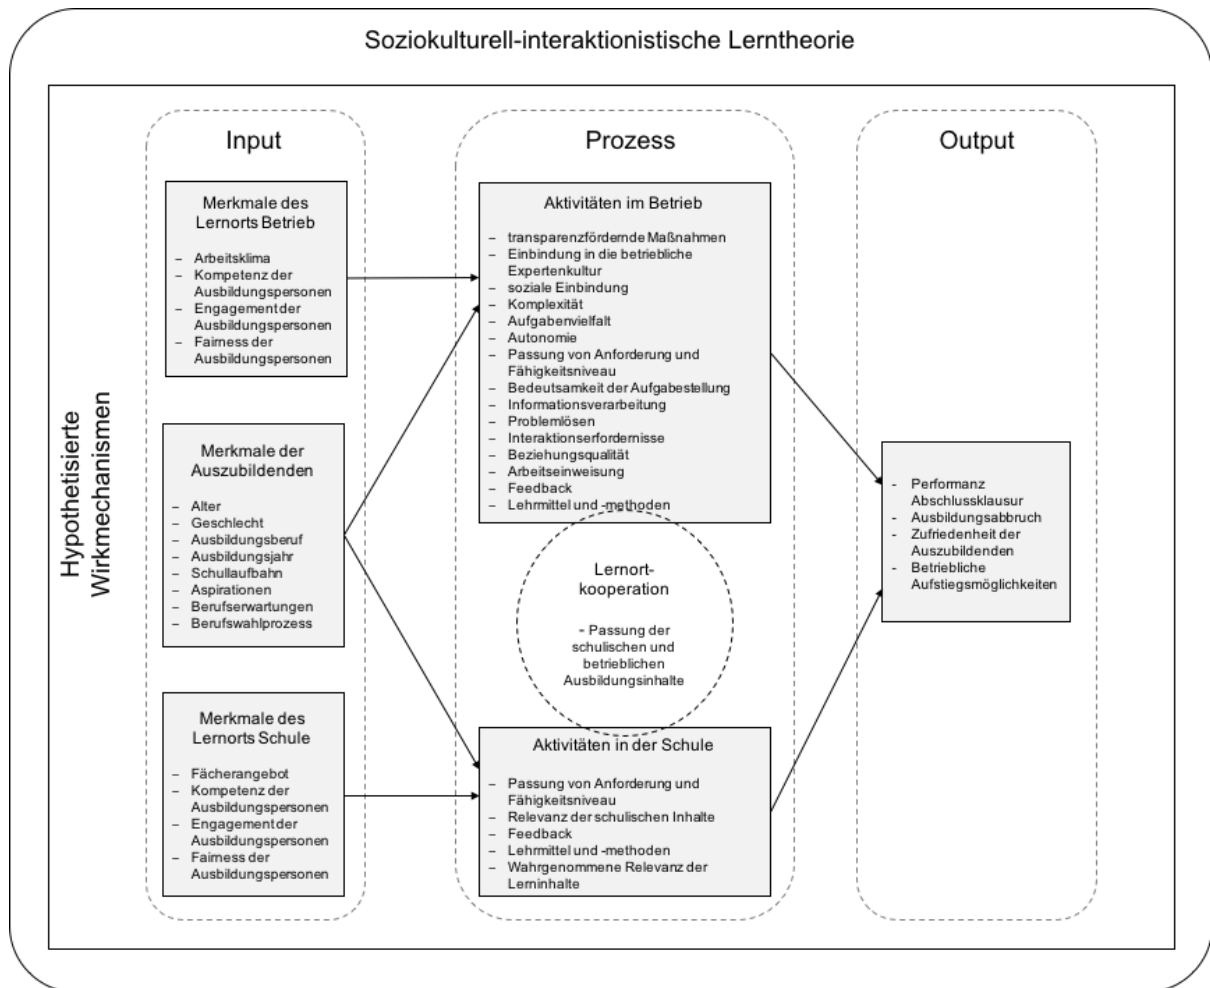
Soziokulturell-interaktionistische Lerntheorie

Hypothetisierte Wirkmechanismen

Input

Merkmale des Lernorts Betrieb

- Arbeitsklima
- Kompetenz der Ausbildungspersonen
- Engagement der Ausbildungspersonen
- Fairness der Ausbildungspersonen

Merkmale der Auszubildenden

- Alter
- Geschlecht
- Ausbildungsberuf
- Ausbildungsjahr
- Schullaufbahn
- Aspirationen
- Berufserwartungen
- Berufswahlprozess

Merkmale des Lernorts Schule

- Fächerangebot
- Kompetenz der Ausbildungspersonen
- Engagement der Ausbildungspersonen
- Fairness der Ausbildungspersonen

Prozess

Aktivitäten im Betrieb

- transparenzfördernde Maßnahmen
- Einbindung in die betriebliche Expertenkultur
- soziale Einbindung
- Komplexität
- Aufgabenvielfalt
- Autonomie
- Passung von Anforderung und Fähigkeitsniveau
- Bedeutsamkeit der Aufgabestellung
- Informationsverarbeitung
- Problemlösen
- Interaktionserfordernisse
- Beziehungsqualität
- Arbeitseinweisung
- Feedback
- Lehrmittel und -methoden

Lernort-kooperation

- Passung der schulischen und betrieblichen Ausbildungsinhalte

Aktivitäten in der Schule

- Passung von Anforderung und Fähigkeitsniveau
- Relevanz der schulischen Inhalte
- Feedback
- Lehrmittel und -methoden
- Wahrgenommene Relevanz der Lerninhalte

Output

- Performanz Abschlussklausur
- Ausbildungsabbruch
- Zufriedenheit der Auszubildenden
- Betriebliche Aufstiegsmöglichkeiten